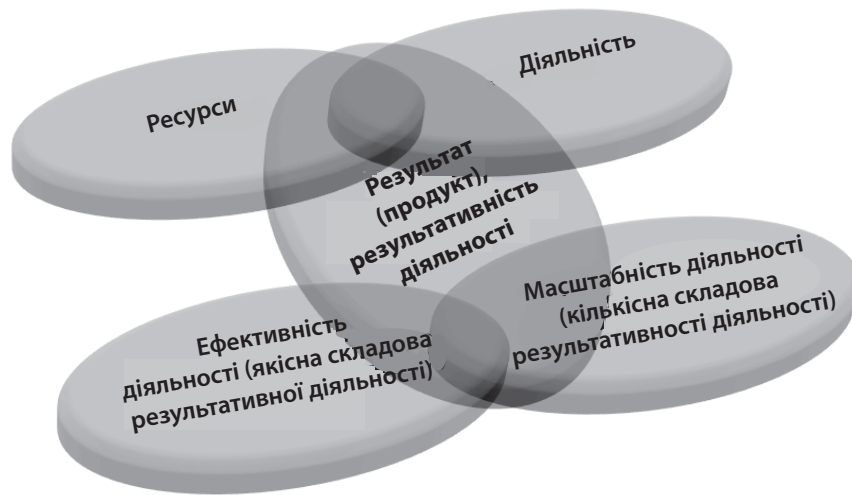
Діяльність

Ресурси

Результат (продукт), результативність діяльності

Масштабність діяльності (кількісна складова результативності діяльності)

Ефективність діяльності (якісна складова результативної діяльності)